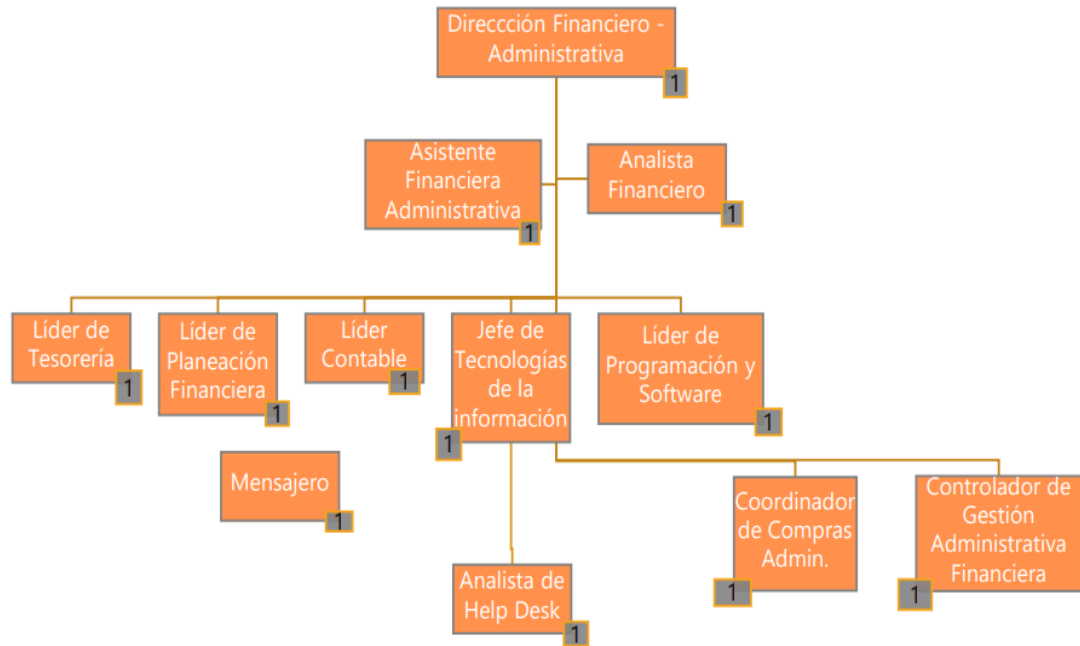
Direccción Financiero - Administrativa
1

Asistente Financiera Administrativa
1

Analista Financiero
1

Líder de Tesorería
1

Líder de Planeación Financiera
1

Líder Contable
1

Jefe de Tecnologías de la información
1

Líder de Programación y Software
1

Mensajero
1

Coordinador de Compras Admin.
1

Controlador de Gestión Administrativa Financiera
1

Analista de Help Desk
1